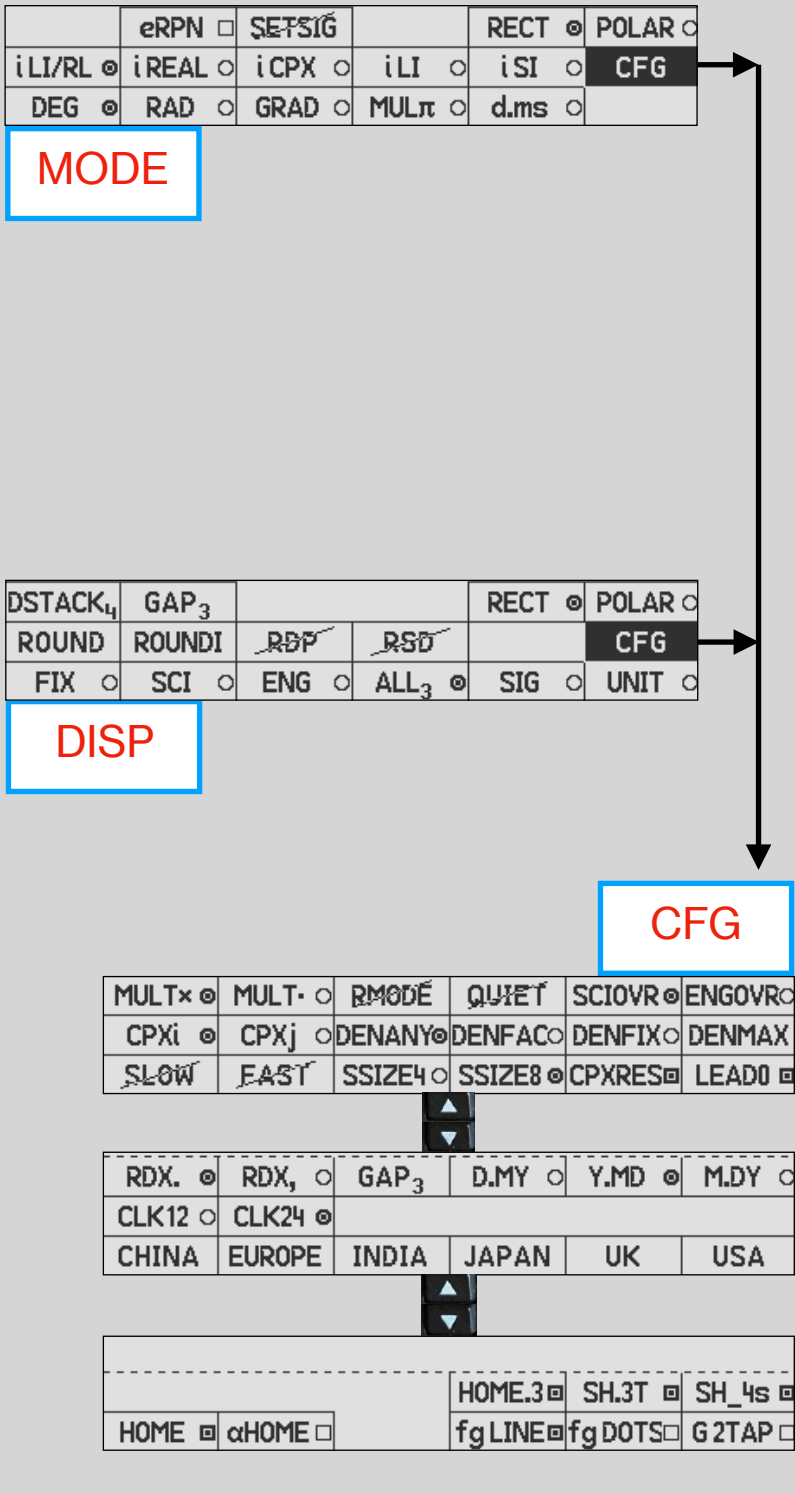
| | eRPN □ | SETSIG | | RECT ⊙ | POLAR ○ |
|---|---|---|---|---|---|
| iLI/RL ⊙ | iREAL ○ | iCPX ○ | iLI ○ | iSI ○ | CFG |
| DEG ⊙ | RAD ○ | GRAD ○ | MULπ ○ | d.ms ○ | |

MODE

| DSTACK$_4$ | GAP$_3$ | | | RECT ⊙ | POLAR ○ |
|---|---|---|---|---|---|
| ROUND | ROUNDI | RDP | RSD | | CFG |
| FIX ○ | SCI ○ | ENG ○ | ALL$_3$ ⊙ | SIG ○ | UNIT ○ |

DISP

CFG

| MULT× ⊙ | MULT· ○ | RMODE | QUIET | SCIOVR ⊙ | ENGOVR ○ |
|---|---|---|---|---|---|
| CPXi ⊙ | CPXj ○ | DENANY ⊙ | DENFAC ○ | DENFIX ○ | DENMAX |
| SLOW | FAST | SSIZE4 ○ | SSIZE8 ⊙ | CPXRES ⊡ | LEAD0 ⊡ |

| RDX. ⊙ | RDX, ○ | GAP$_3$ | D.MY ○ | Y.MD ⊙ | M.DY ○ |
|---|---|---|---|---|---|
| CLK12 ○ | CLK24 ⊙ | | | | |
| CHINA | EUROPE | INDIA | JAPAN | UK | USA |

| | | | | | |
|---|---|---|---|---|---|
| | | | HOME.3 ⊡ | SH.3T ⊡ | SH_4s ⊡ |
| HOME ⊡ | αHOME □ | | fg LINE ⊡ | fg DOTS □ | G 2TAP □ |